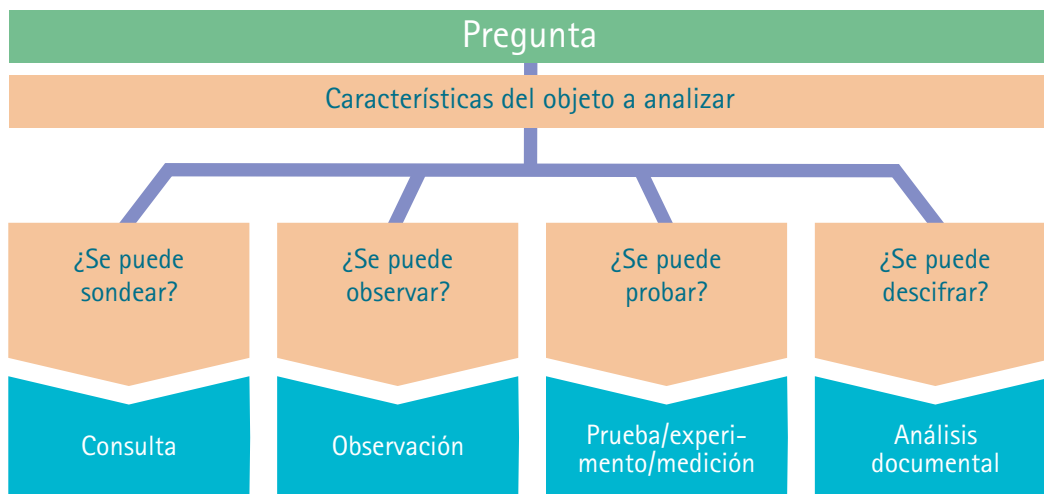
Pregunta

Características del objeto a analizar

¿Se puede sondear?

¿Se puede observar?

¿Se puede probar?

¿Se puede descifrar?

Consulta

Observación

Prueba/experimento/medición

Análisis documental